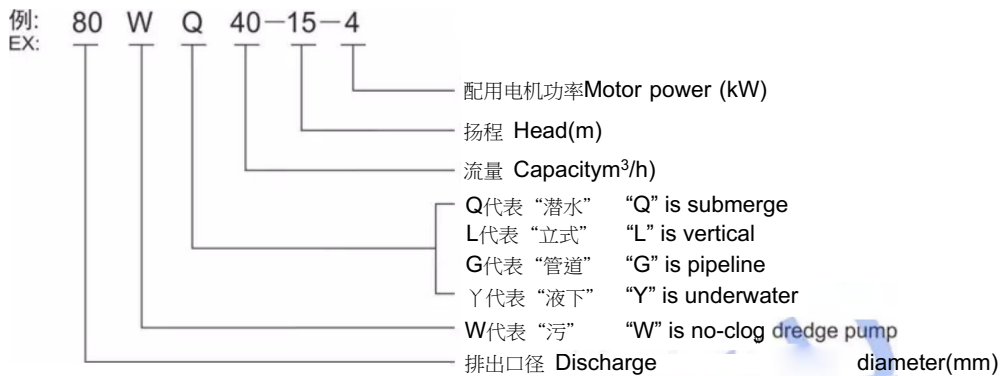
例: 80 W Q 40−15−4
EX:

配用电机功率Motor power (kW)

扬程 Head(m)

流量 Capacitym$^3$/h)

Q代表“潜水” “Q” is submerge
L代表“立式” “L” is vertical
G代表“管道” “G” is pipeline
Y代表“液下” “Y” is underwater

W代表“污” “W” is no-clog dredge pump

排出口径 Discharge diameter(mm)